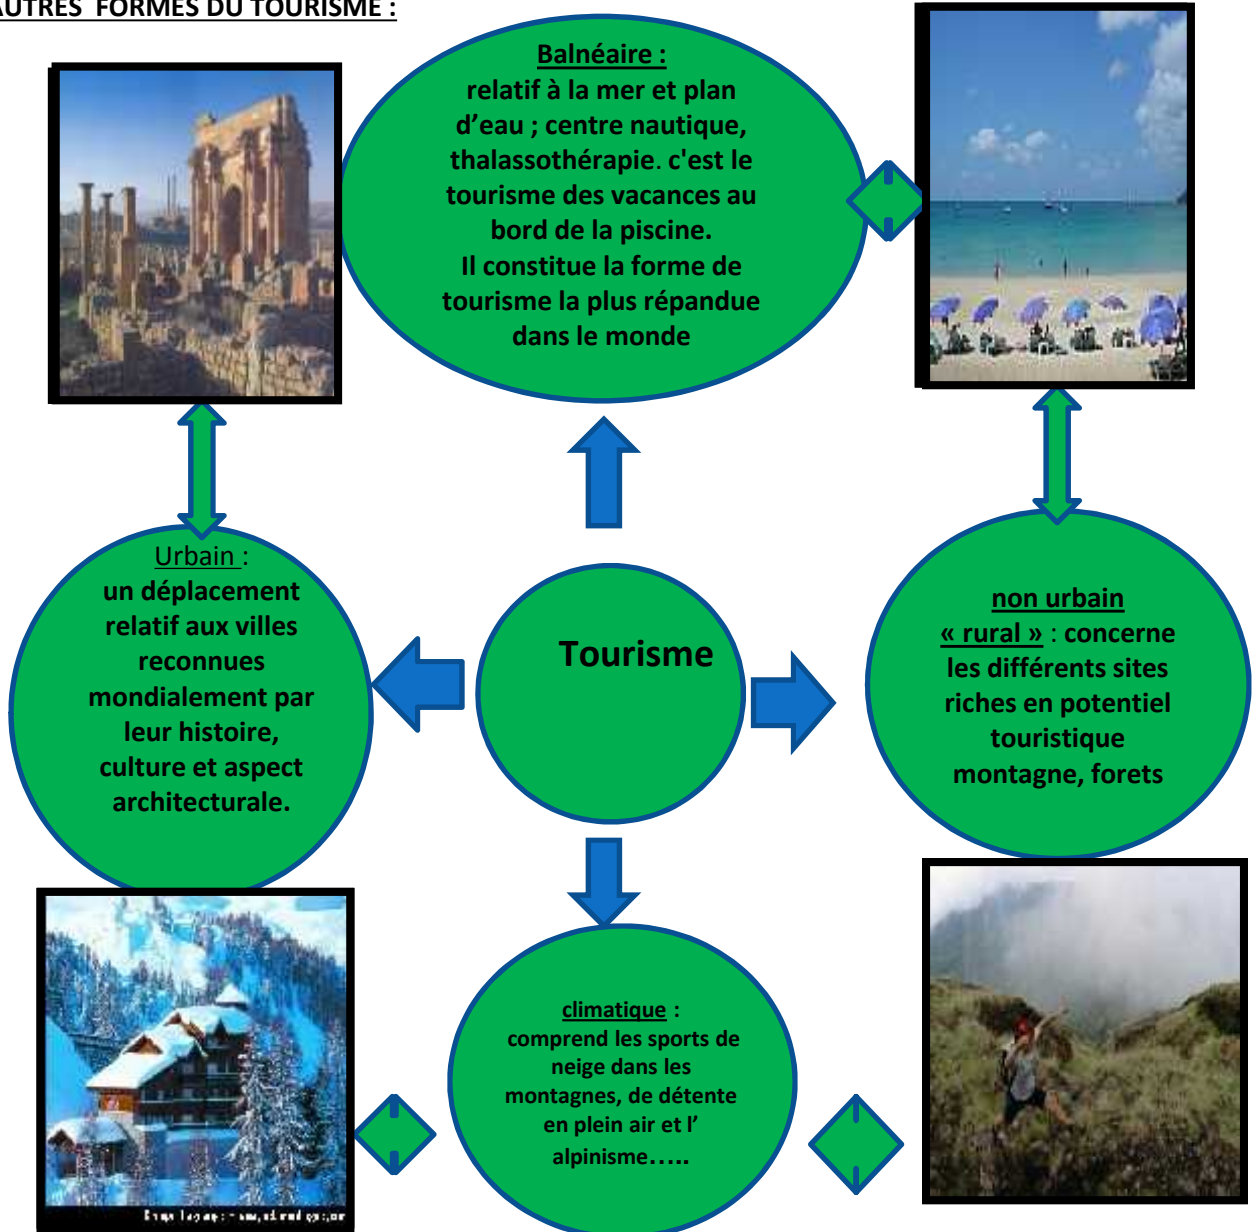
AUTRES FORMES DU TOURISME :

Balnéaire :
relatif à la mer et plan d'eau ; centre nautique, thalassothérapie. c'est le tourisme des vacances au bord de la piscine.
Il constitue la forme de tourisme la plus répandue dans le monde

Urbain :
un déplacement relatif aux villes reconnues mondialement par leur histoire, culture et aspect architecturale.

Tourisme

non urbain
« rural » : concerne les différents sites riches en potentiel touristique montagne, forets

climatique :
comprend les sports de neige dans les montagnes, de détente en plein air et l' alpinisme…..

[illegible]